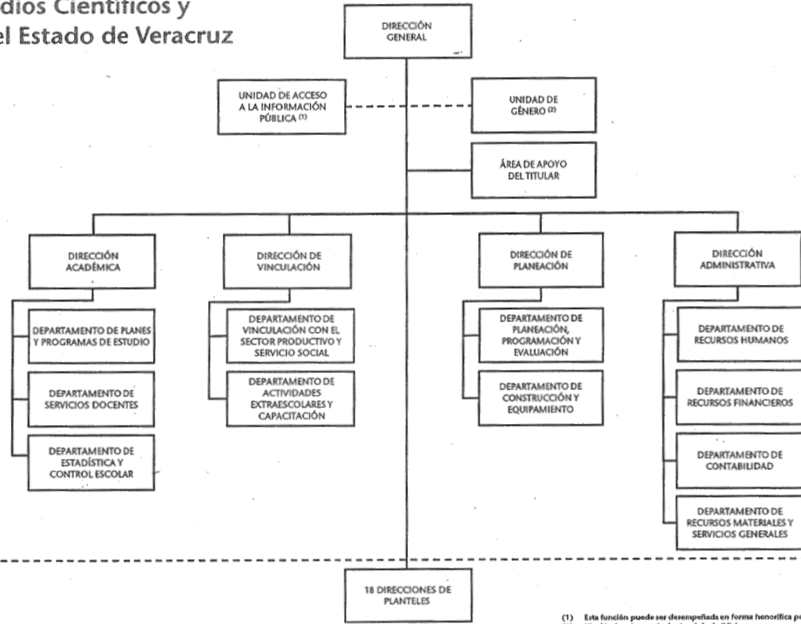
dios Científicos y
el Estado de Veracruz

DIRECCIÓN GENERAL

UNIDAD DE ACCESO A LA INFORMACIÓN PÚBLICA (1)

UNIDAD DE GÉNERO (2)

ÁREA DE APOYO DEL TITULAR

DIRECCIÓN ACADÉMICA

DIRECCIÓN DE VINCULACIÓN

DIRECCIÓN DE PLANEACIÓN

DIRECCIÓN ADMINISTRATIVA

DEPARTAMENTO DE PLANES Y PROGRAMAS DE ESTUDIO

DEPARTAMENTO DE SERVICIOS DOCENTES

DEPARTAMENTO DE ESTADÍSTICA Y CONTROL ESCOLAR

DEPARTAMENTO DE VINCULACIÓN CON EL SECTOR PRODUCTIVO Y SERVICIO SOCIAL

DEPARTAMENTO DE ACTIVIDADES EXTRAESCOLARES Y CAPACITACIÓN

DEPARTAMENTO DE PLANEACIÓN, PROGRAMACIÓN Y EVALUACIÓN

DEPARTAMENTO DE CONSTRUCCIÓN Y EQUIPAMIENTO

DEPARTAMENTO DE RECURSOS HUMANOS

DEPARTAMENTO DE RECURSOS FINANCIEROS

DEPARTAMENTO DE CONTABILIDAD

DEPARTAMENTO DE RECURSOS MATERIALES Y SERVICIOS GENERALES

18 DIRECCIONES DE PLANTELES

(1) Esta función puede ser desempeñada en forma honorífica p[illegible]